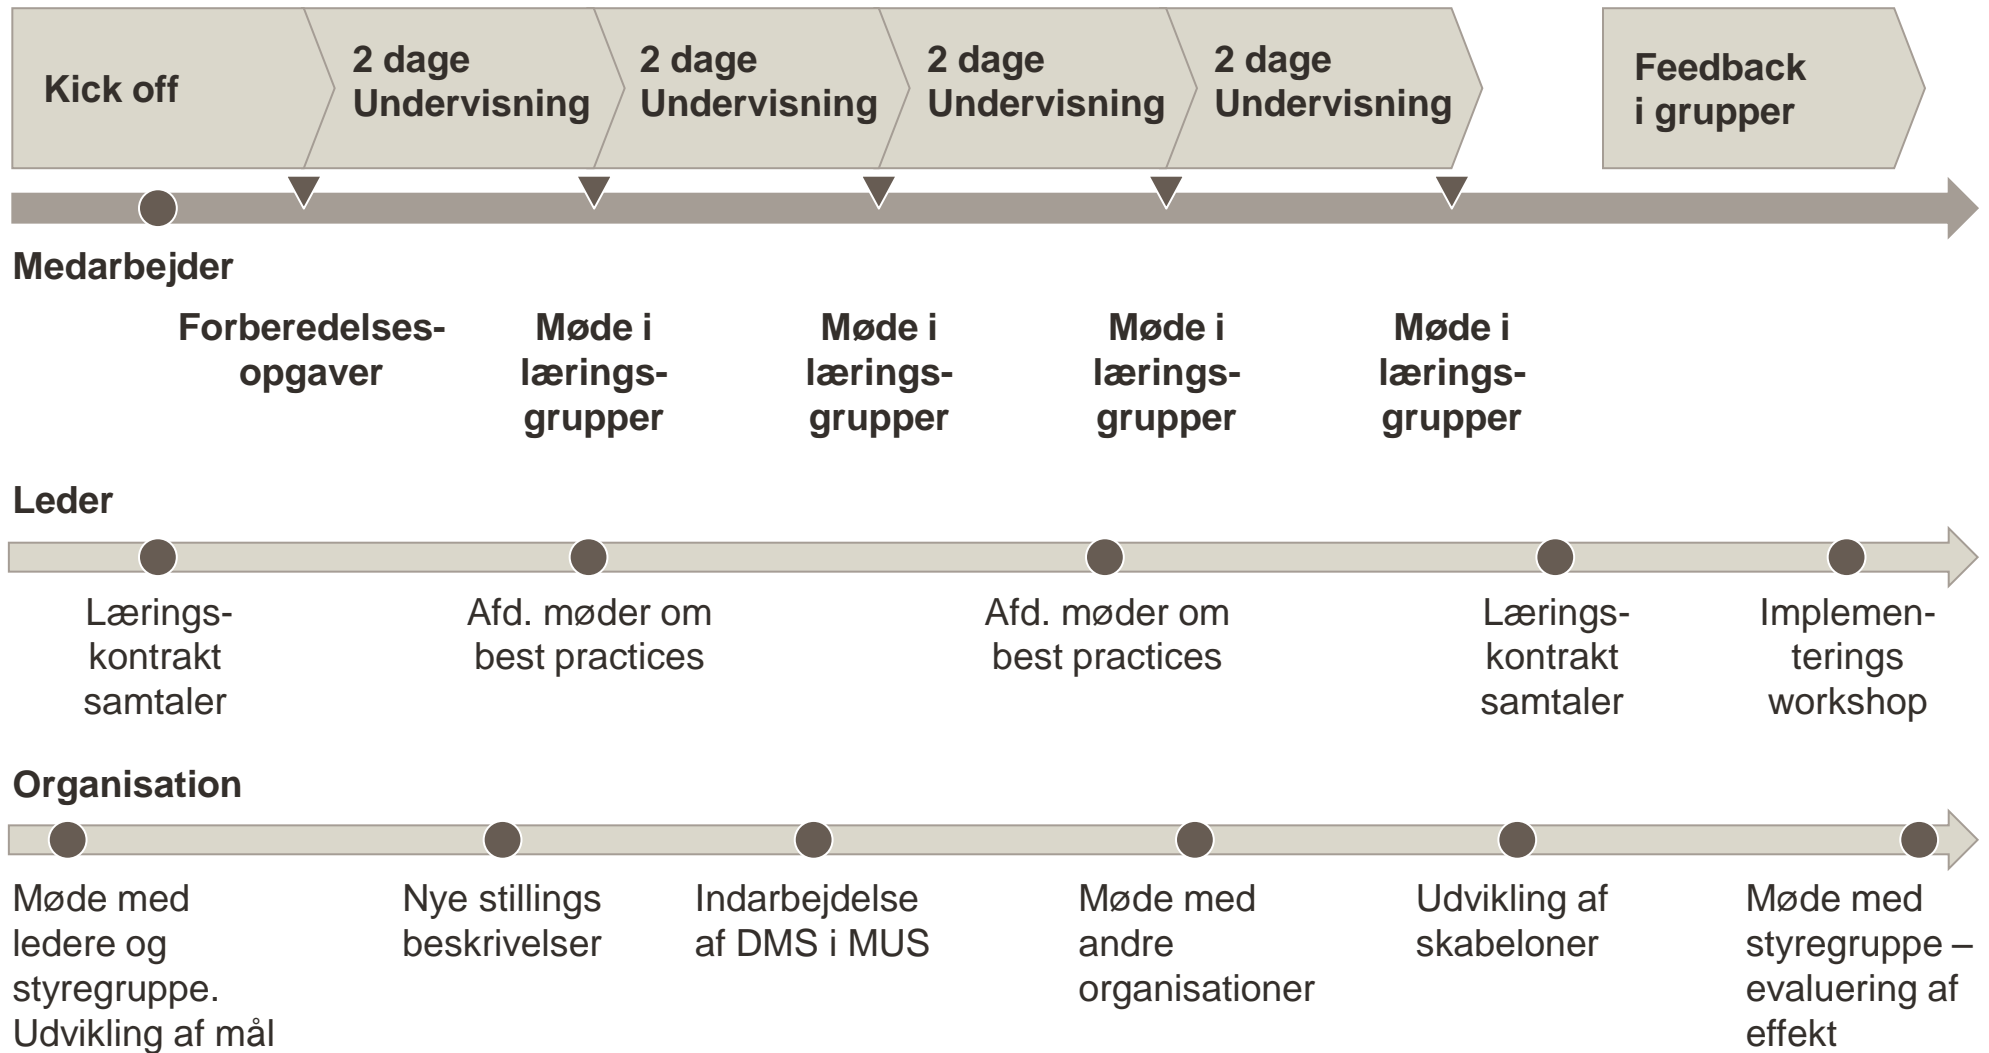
Kick off

2 dage Undervisning

2 dage Undervisning

2 dage Undervisning

2 dage Undervisning

Feedback i grupper

Medarbejder

Forberedelsesopgaver

Møde i læringsgrupper

Møde i læringsgrupper

Møde i læringsgrupper

Møde i læringsgrupper

Leder

Læringskontrakt samtaler

Afd. møder om best practices

Afd. møder om best practices

Læringskontrakt samtaler

Implementerings workshop

Organisation

Møde med ledere og styregruppe. Udvikling af mål

Nye stillings beskrivelser

Indarbejdelse af DMS i MUS

Møde med andre organisationer

Udvikling af skabeloner

Møde med styregruppe – evaluering af effekt